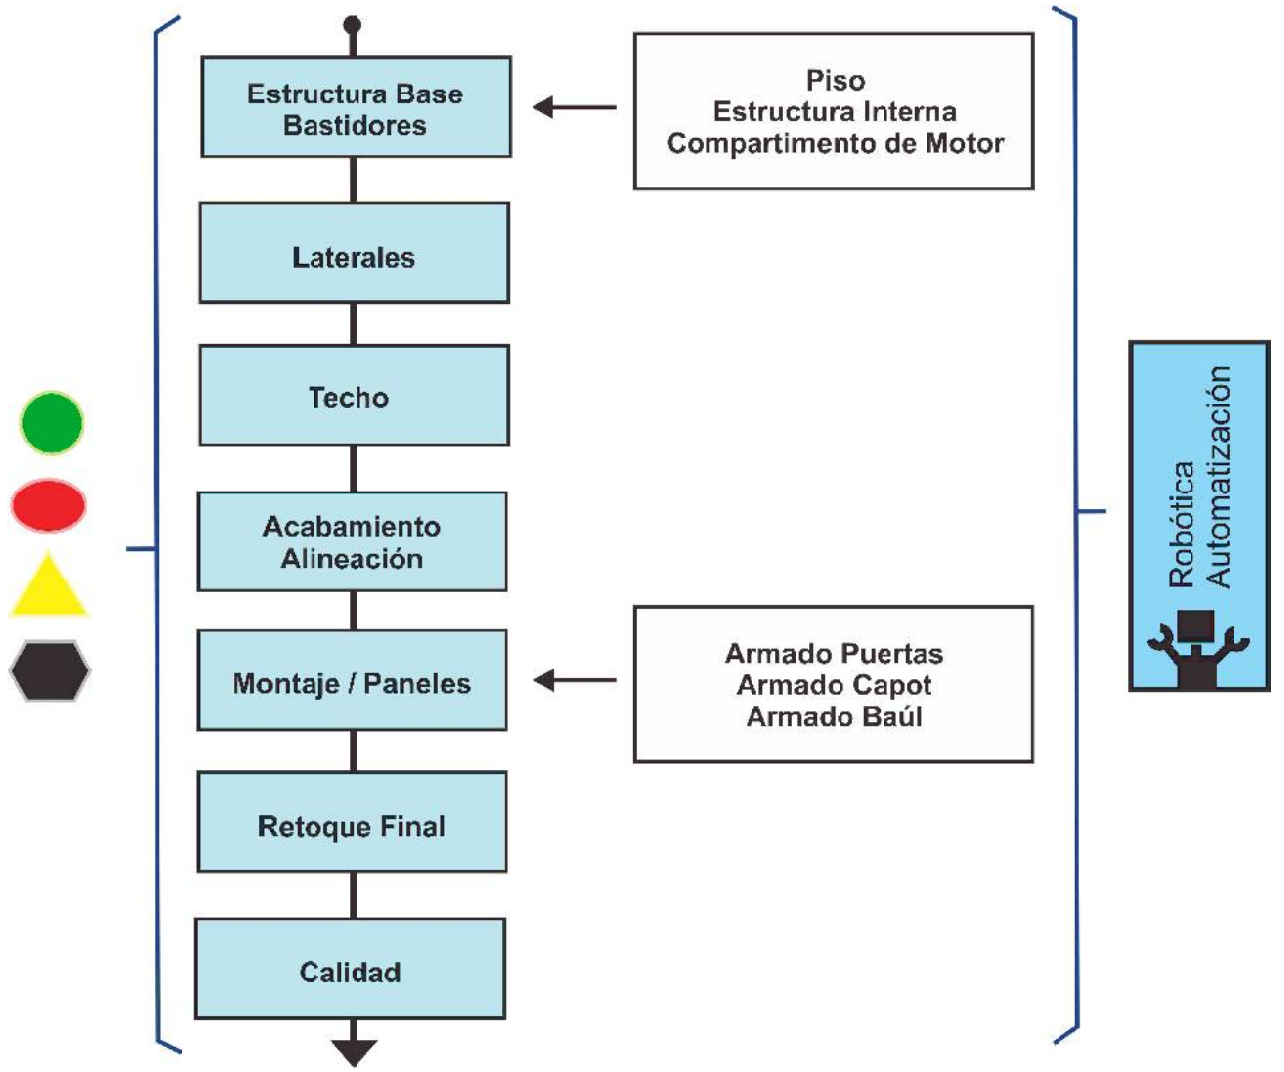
Estructura Base
Bastidores

Piso
Estructura Interna
Compartimento de Motor

Laterales

Techo

Acabamiento
Alineación

Montaje / Paneles

Armado Puertas
Armado Capot
Armado Baúl

Retoque Final

Calidad

Robótica
Automatización